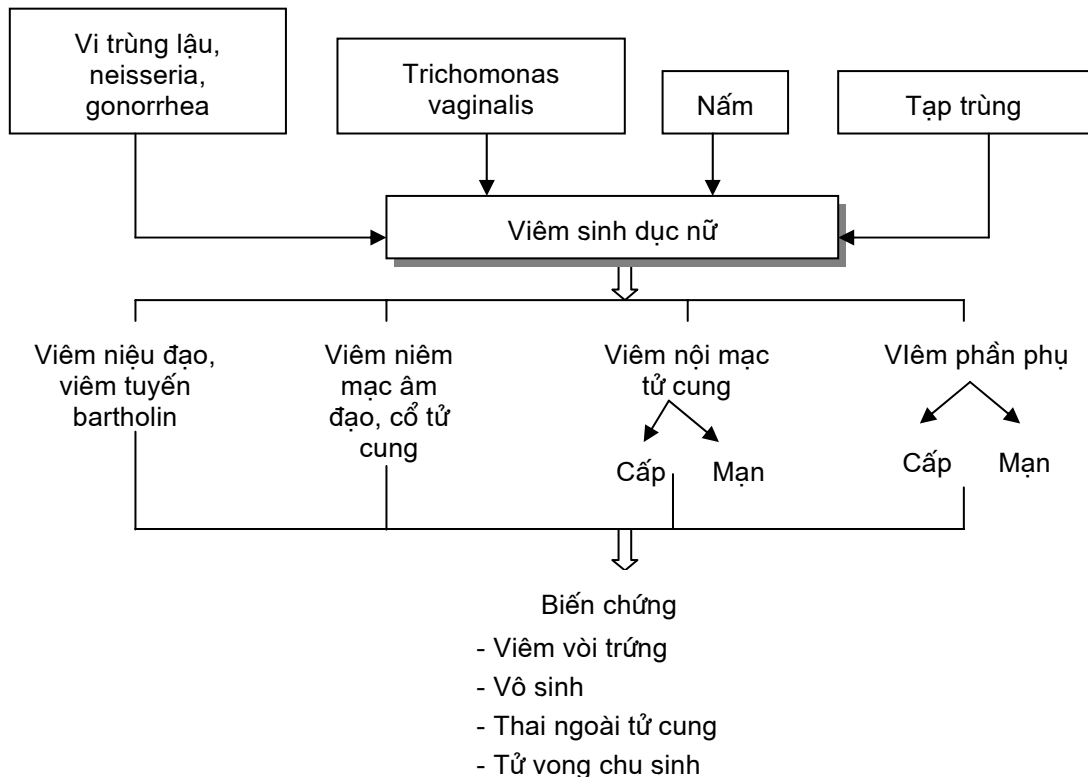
Vi trùng lậu, neisseria, gonorrhea

Trichomonas vaginalis

Nấm

Tạp trùng

Viêm sinh dục nữ

Viêm niệu đạo, viêm tuyến bartholin

Viêm niêm mạc âm đạo, cổ tử cung

Viêm nội mạc tử cung

Cấp

Mạn

VIêm phần phụ

Cấp

Mạn

Biến chứng
- Viêm vòi trứng
- Vô sinh
- Thai ngoài tử cung
- Tử vong chu sinh